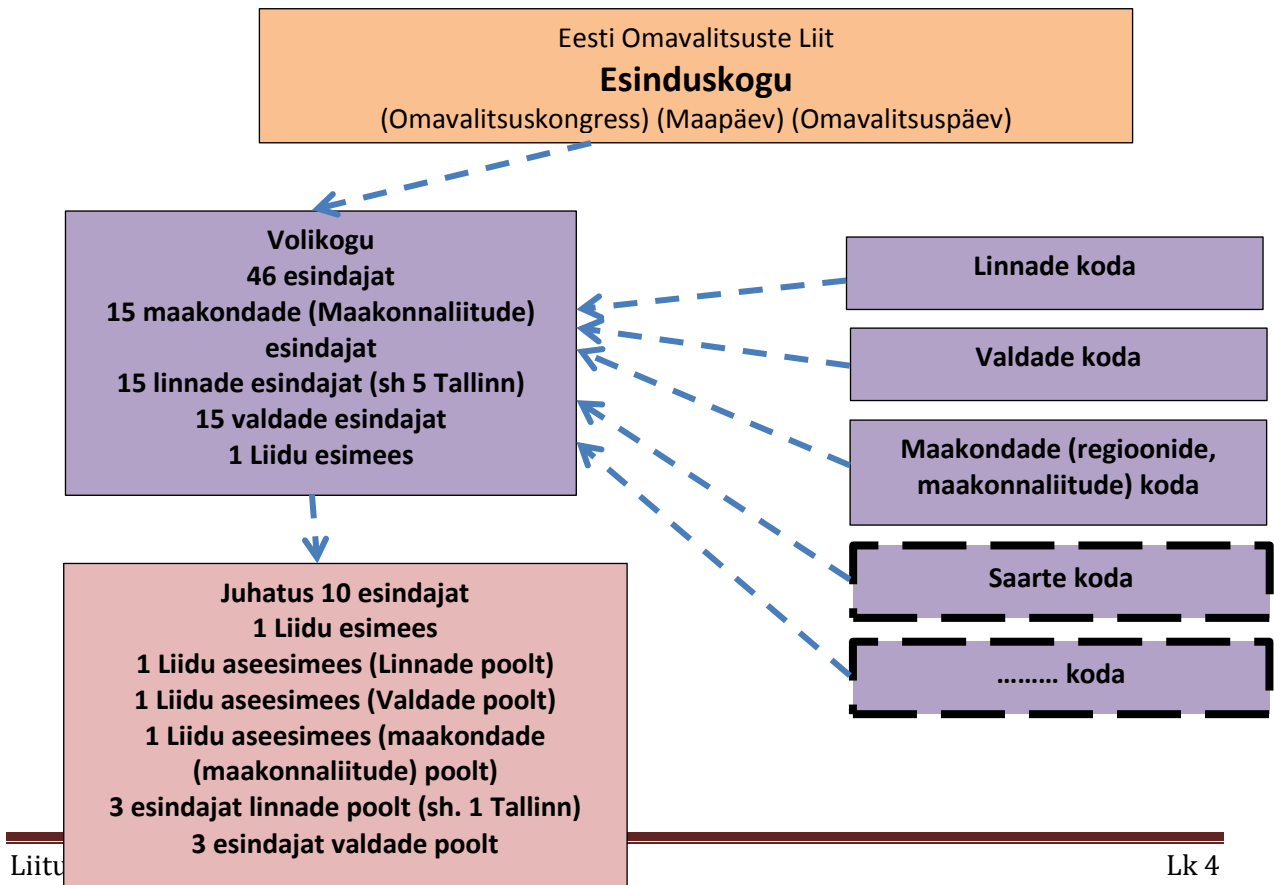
Eesti Omavalitsuste Liit
**Esinduskogu**
(Omavalitsuskongress) (Maapäev) (Omavalitsuspäev)

**Volikogu
46 esindajat
15 maakondade (Maakonnaliitude) esindajat
15 linnade esindajat (sh 5 Tallinn)
15 valdade esindajat
1 Liidu esimees**

**Linnade koda**

**Valdade koda**

**Maakondade (regioonide, maakonnaliitude) koda**

**Saarte koda**

**……… koda**

**Juhatus 10 esindajat
1 Liidu esimees
1 Liidu aseesimees (Linnade poolt)
1 Liidu aseesimees (Valdade poolt)
1 Liidu aseesimees (maakondade (maakonnaliitude) poolt)
3 esindajat linnade poolt (sh. 1 Tallinn)
3 esindajat valdade poolt**

Liitu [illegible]

Lk 4